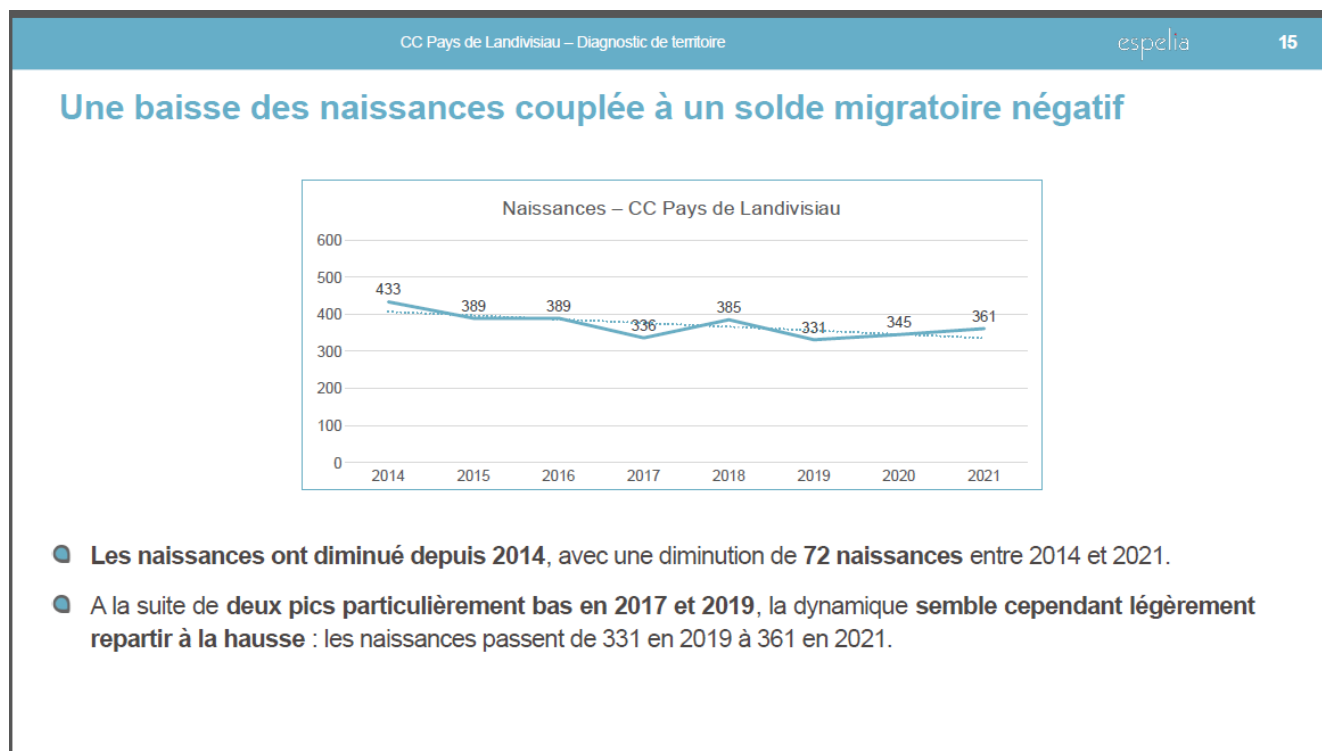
CC Pays de Landivisiau – Diagnostic de territoire

espelia

15

Une baisse des naissances couplée à un solde migratoire négatif

Naissances – CC Pays de Landivisiau

600
500
400
300
200
100
0

433
389
389
336
385
331
345
361

2014
2015
2016
2017
2018
2019
2020
2021

**Les naissances ont diminué depuis 2014**, avec une diminution de **72 naissances** entre 2014 et 2021.

A la suite de **deux pics particulièrement bas en 2017 et 2019**, la dynamique **semble cependant légèrement repartir à la hausse** : les naissances passent de 331 en 2019 à 361 en 2021.